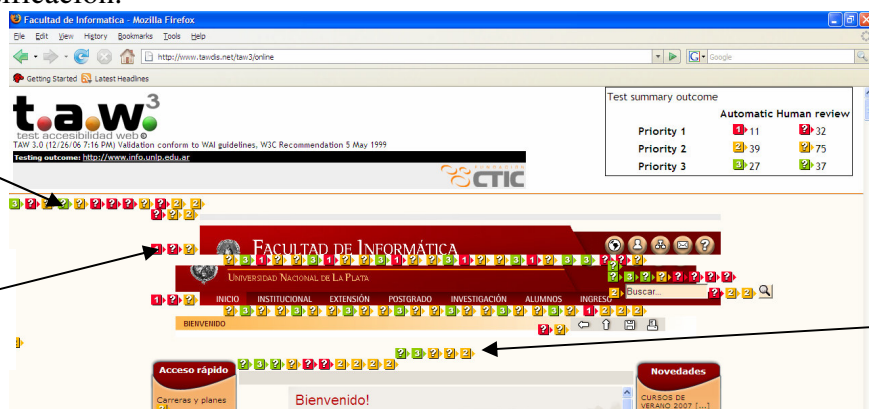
ificación.

Facultad de Informatica - Mozilla Firefox

File Edit View History Bookmarks Tools Help

http://www.tawdis.net/taw3/online

Google

Getting Started Latest Headlines

t.a.w.$^3$
test accesibilidad web
TAW 3.0 (12/26/06 7:16 PM) Validation conform to WAI guidelines, W3C Recommendation 5 May 1999
Testing outcome: http://www.info.unlp.edu.ar

CTIC

Test summary outcome

| | Automatic | Human review |
|---|---|---|
| Priority 1 | 1 11 | ? 32 |
| Priority 2 | 2 39 | ? 75 |
| Priority 3 | 3 27 | ? 37 |

Facultad de Informática
Universidad Nacional de La Plata

Buscar...

INICIO INSTITUCIONAL EXTENSIÓN POSGRADO INVESTIGACIÓN ALUMNOS INGRESO

BIENVENIDO

Acceso rápido
Carreras y planes

Bienvenido!

Novedades
CURSOS DE VERANO 2007 [...]